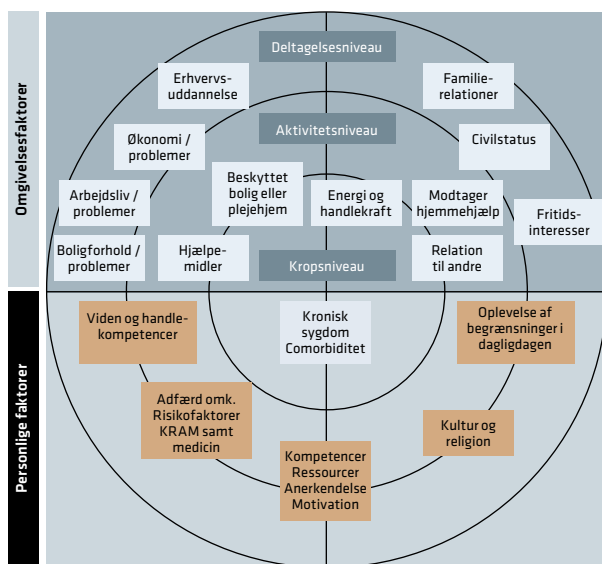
Omgivelsesfaktorer

Personlige faktorer

Deltagelsesniveau

Erhvervs-uddannelse

Familie-relationer

Aktivitetsniveau

Økonomi / problemer

Civilstatus

Beskyttet bolig eller plejehjem

Energi og handlekraft

Modtager hjemmehjælp

Arbejdsliv / problemer

Fritids-interesser

Boligforhold / problemer

Hjælpe-midler

Kropsniveau

Relation til andre

Viden og handle-kompetencer

Kronisk sygdom Comorbiditet

Oplevelse af begrænsninger i dagligdagen

Adfærd omk. Risikofaktorer KRAM samt medicin

Kultur og religion

Kompetencer Ressourcer Anerkendelse Motivation